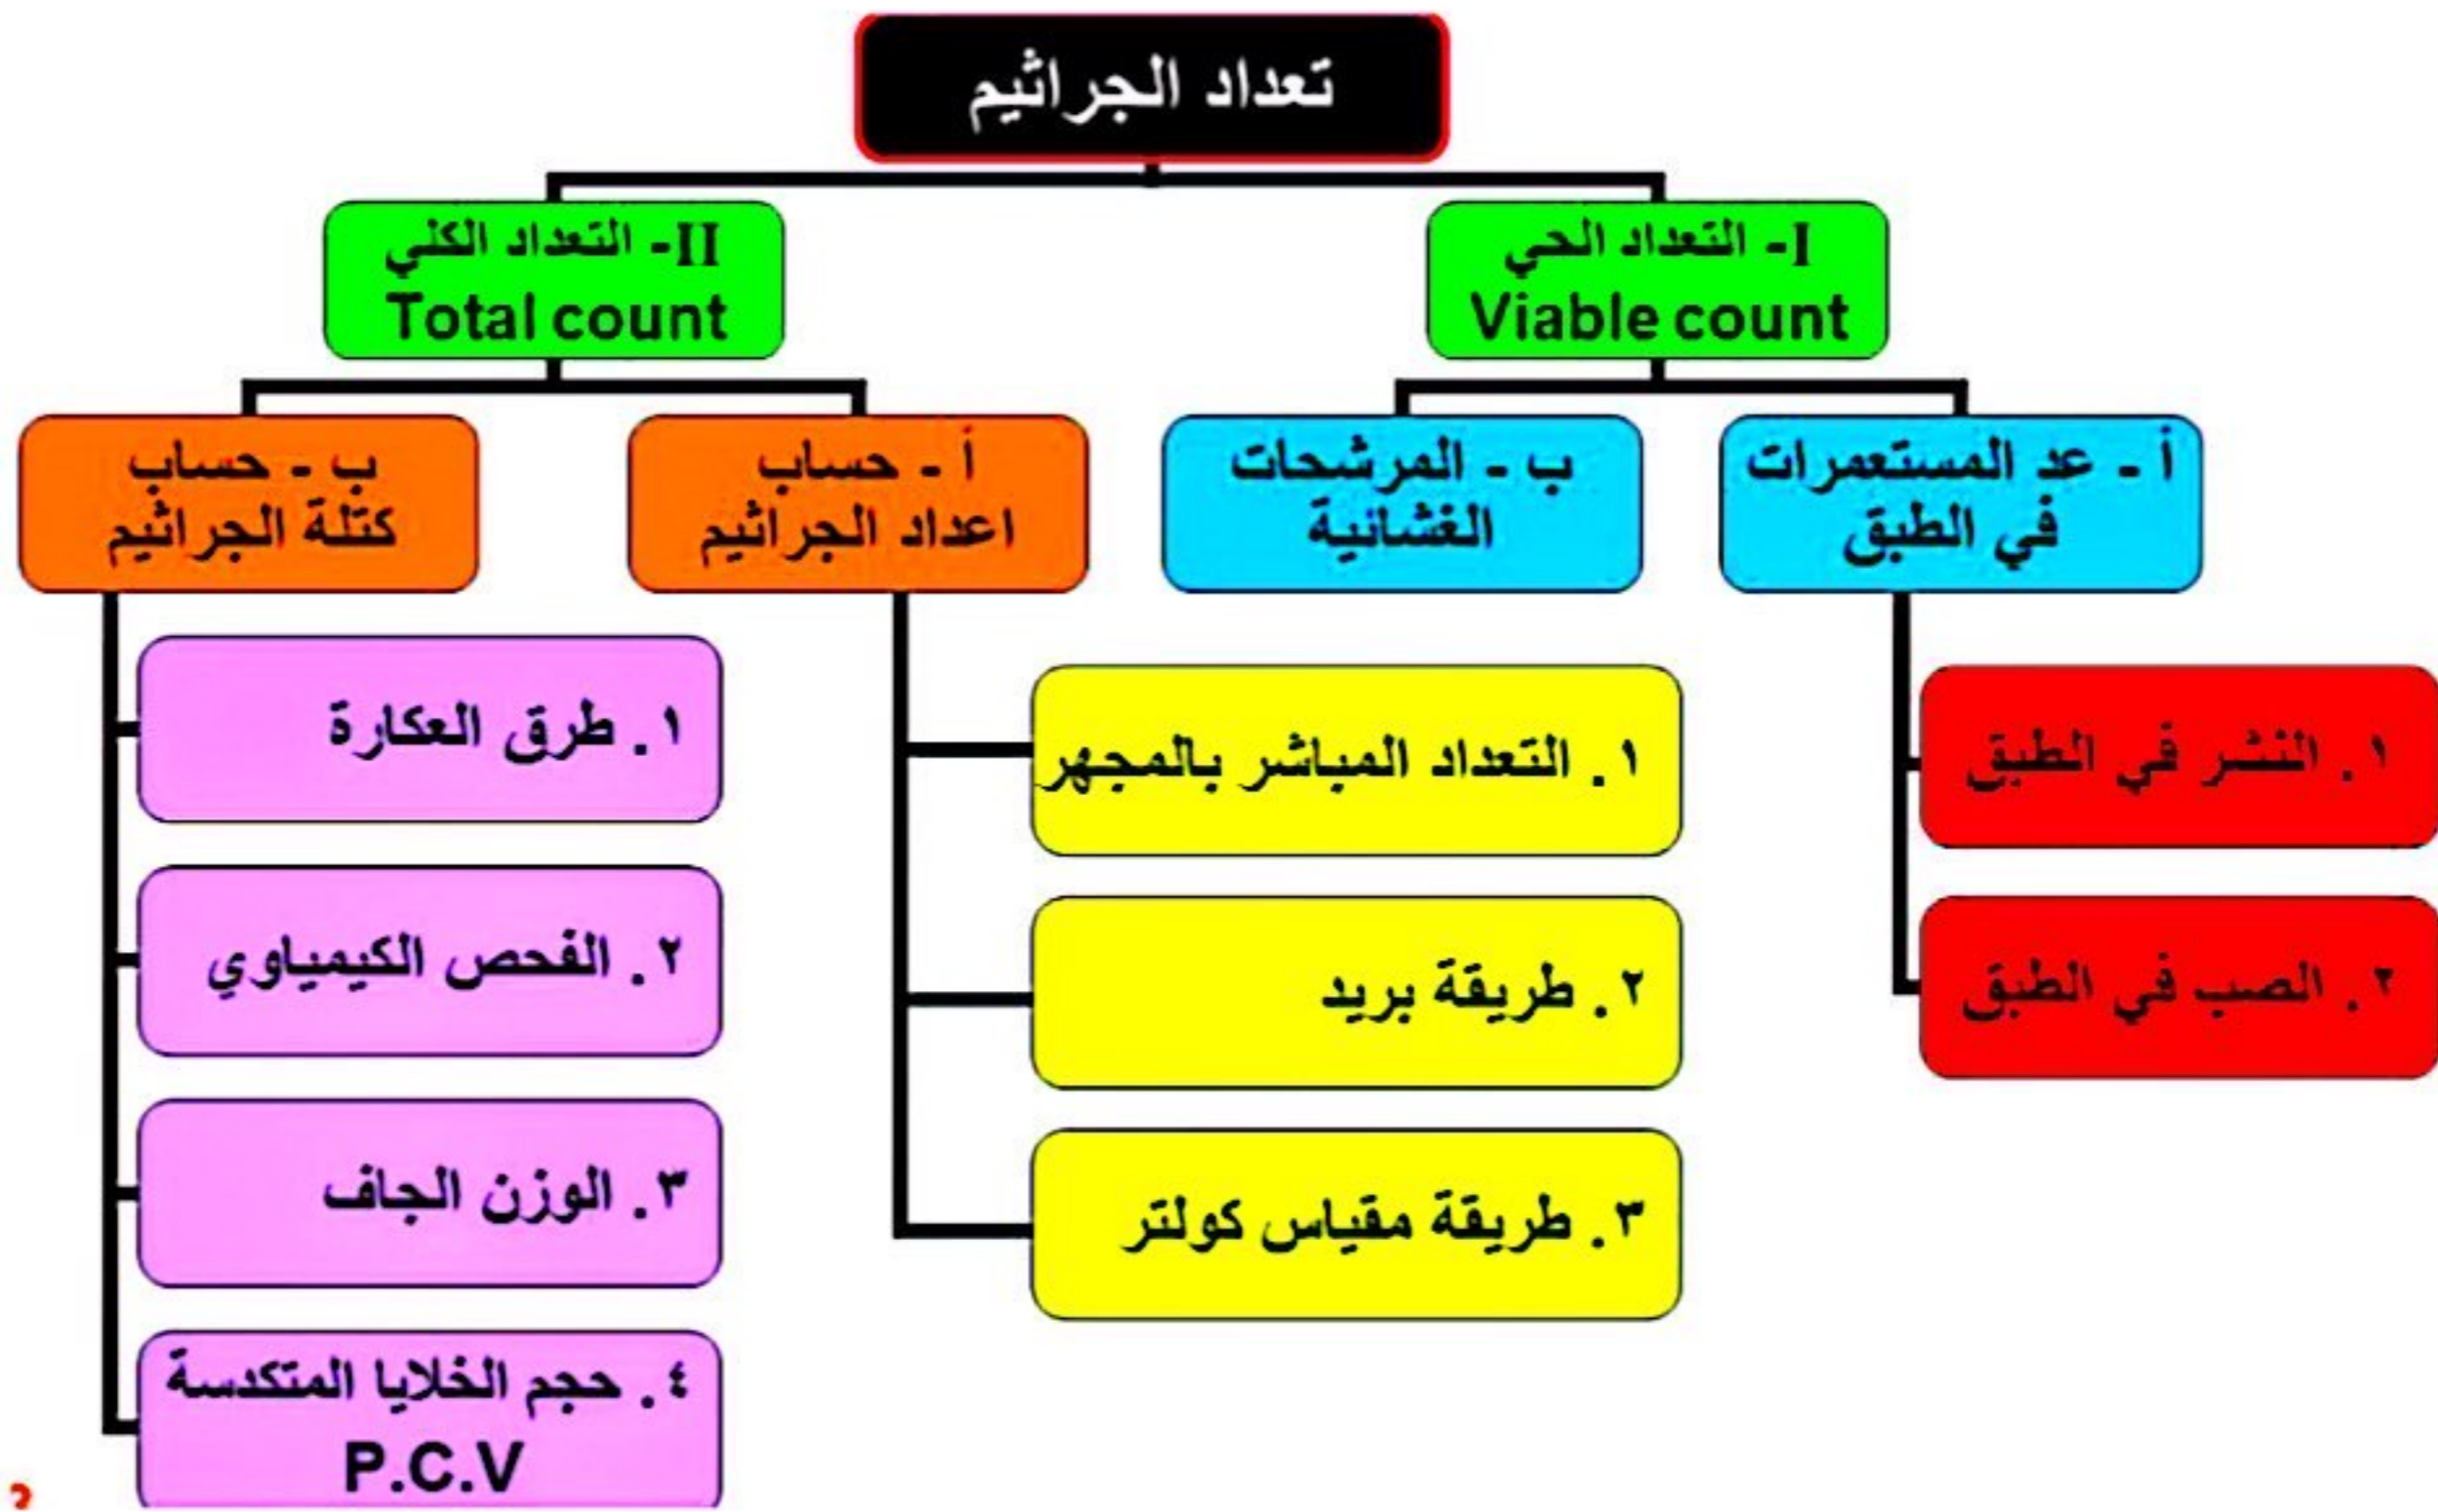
تعداد الجراثيم

I- التعداد الحي
Viable count

II- التعداد الكلي
Total count

أ - عد المستعمرات في الطبق

ب - المرشحات الغشائية

أ - حساب اعداد الجراثيم

ب - حساب كتلة الجراثيم

١. النشر في الطبق

٢. الصب في الطبق

١. التعداد المباشر بالمجهر

٢. طريقة بريد

٣. طريقة مقياس كولتر

١. طرق العكارة

٢. الفحص الكيمياوي

٣. الوزن الجاف

٤. حجم الخلايا المتكدسة
P.C.V